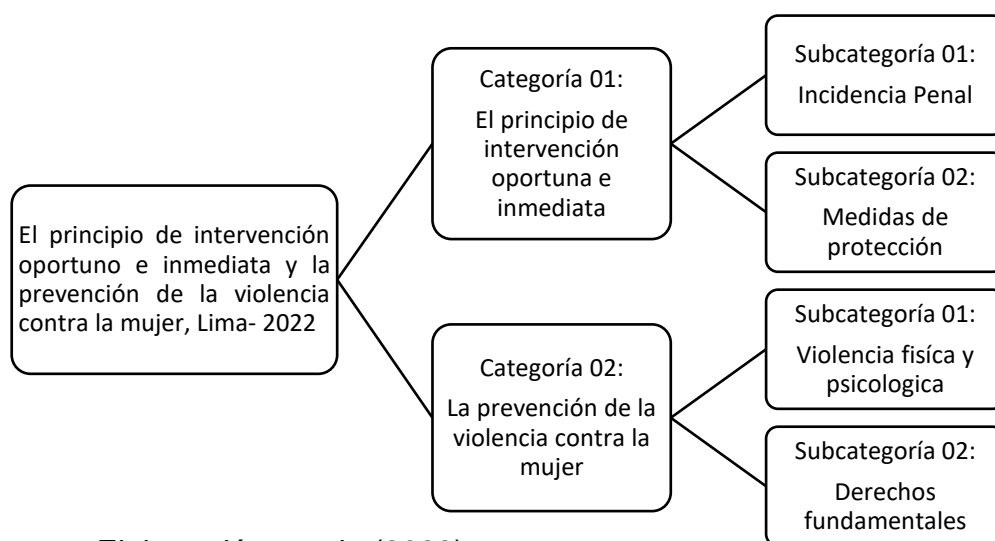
El principio de intervención oportuno e inmediata y la prevención de la violencia contra la mujer, Lima- 2022

Categoría 01:

El principio de intervención oportuna e inmediata

Subcategoría 01:

Incidencia Penal

Subcategoría 02:

Medidas de protección

Categoría 02:

La prevención de la violencia contra la mujer

Subcategoría 01:

Violencia física y psicologica

Subcategoría 02:

Derechos fundamentales

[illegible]